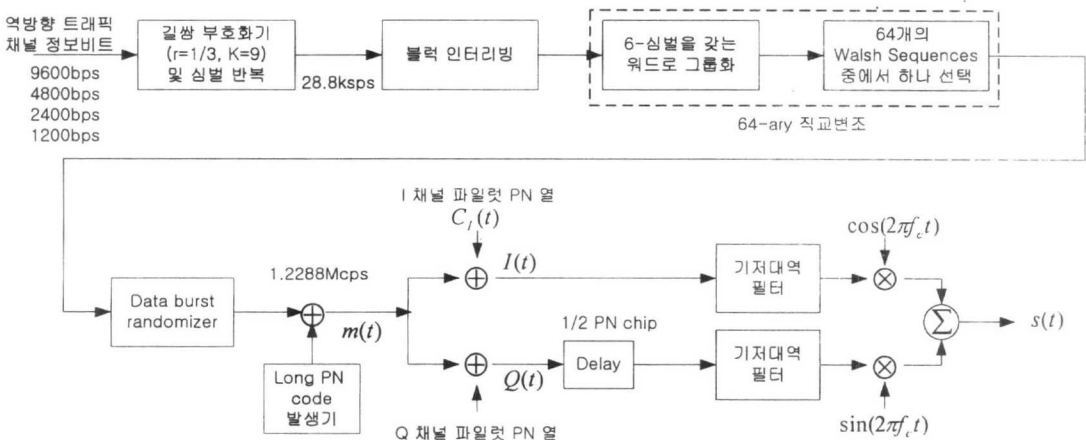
역방향 트래픽 채널 정보비트

9600bps
4800bps
2400bps
1200bps

길쌈 부호화기 (r=1/3, K=9) 및 심벌 반복

28.8ksps

블럭 인터리빙

6-심벌을 갖는 워드로 그룹화

64개의 Walsh Sequences 중에서 하나 선택

64-ary 직교변조

I 채널 파일럿 PN 열

$C_I(t)$

$\cos(2\pi f_c t)$

1.2288Mcps

Data burst randomizer

$m(t)$

$I(t)$

기저대역 필터

1/2 PN chip

$\sum$

$s(t)$

Delay

$Q(t)$

기저대역 필터

Long PN code 발생기

Q 채널 파일럿 PN 열

$\sin(2\pi f_c t)$